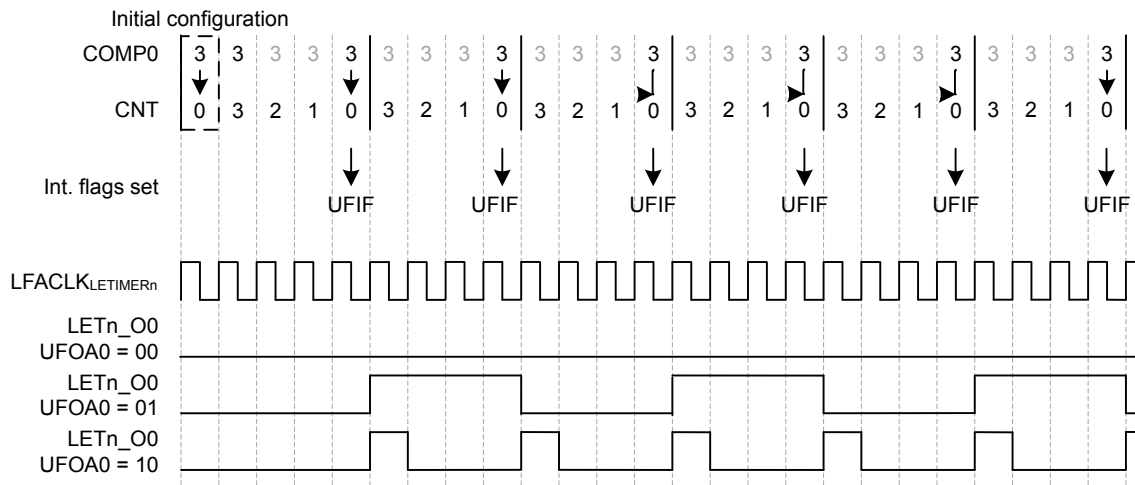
Initial configuration

COMP0 3 3 3 3 3 3 3 3 3 3 3 3 3 3 3 3 3 3 3 3 3 3 3 3 3 3

CNT 0 3 2 1 0 3 2 1 0 3 2 1 0 3 2 1 0 3 2 1 0 3 2 1 0

Int. flags set UFIF UFIF UFIF UFIF UFIF UFIF

LFACLK$_{LETIMERn}$

LETn_O0
UFOA0 = 00

LETn_O0
UFOA0 = 01

LETn_O0
UFOA0 = 10